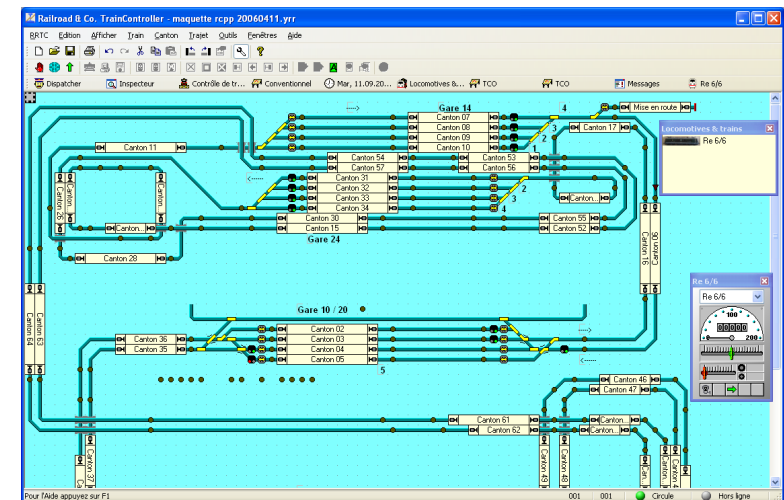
Railroad & Co. TrainController - maquette rcpp 20060411.yrr

RRTC Edition Afficher Train Canton Trajet Outils Fenêtres Aide

Dispatcher Inspecteur Contrôle de tr... Conventionnel Mar, 11.09.20... Locomotives &... TCO TCO Messages Re 6/6

Gare 14
Mise en route
Canton 07
Canton 08
Canton 09
Canton 10
4
3
2
1
Canton 17
Canton 11
Canton 53
Canton 54
Canton 56
Canton 57
Canton 31
Canton 32
Canton 33
Canton 34
2
3
4
Canton...
Canton 26
Canton...
Canton...
Canton 30
Canton 15
Canton 55
Canton 52
Gare 24
Canton 28
Canton 16
Canton 06
Gare 10 / 20
Canton 02
Canton 03
Canton 04
Canton 05
Canton 36
Canton 35
5
Canton 63
Canton 64
Canton 46
Canton 47
Canton 61
Canton 62
Canton...
Canton...
Canton 37
Canton 49
Canton 48

Locomotives & trains
Re 6/6

Re 6/6
Re 6/6
100
200

Pour l'Aide appuyez sur F1 001 001 Circule Hors ligne